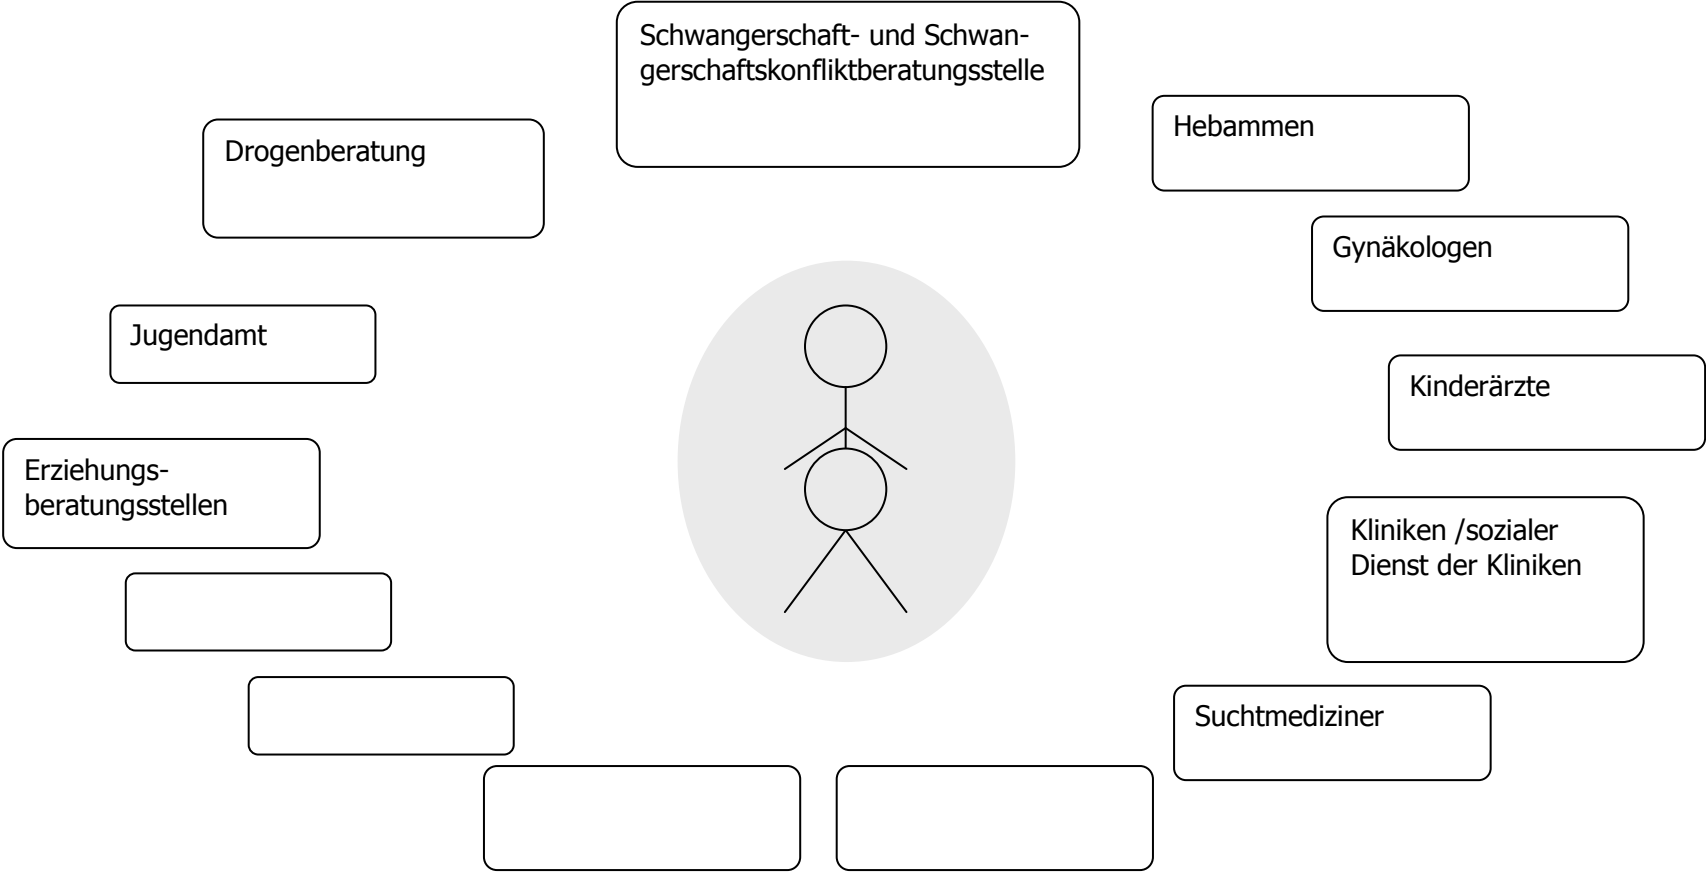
Schwangerschaft- und Schwangerschaftskonfliktberatungsstelle

Drogenberatung

Hebammen

Gynäkologen

Jugendamt

Kinderärzte

Erziehungsberatungsstellen

Kliniken /sozialer Dienst der Kliniken

Suchtmediziner